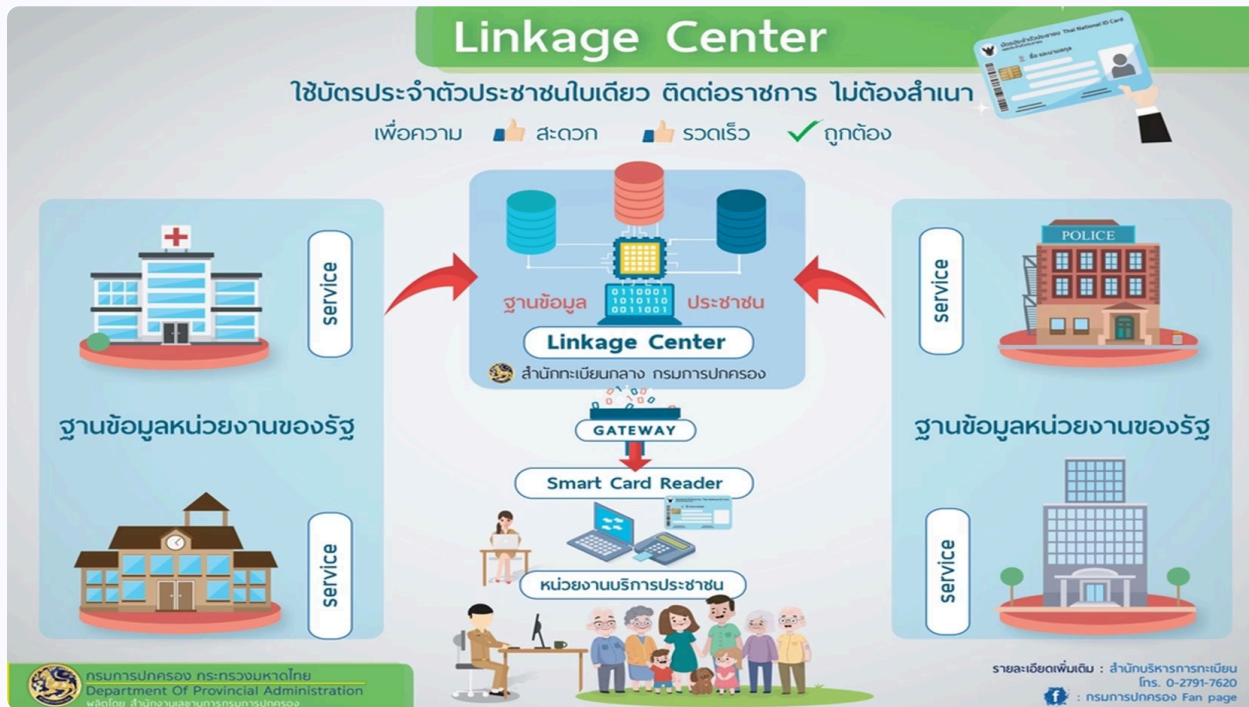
Linkage Center

ใช้บัตรประจำตัวประชาชนใบเดียว ติดต่อราชการ ไม่ต้องสำเนา

เพื่อความ สะดวก รวดเร็ว ถูกต้อง

service

service

ฐานข้อมูลหน่วยงานของรัฐ

ฐานข้อมูล ประชาชน

0110001
1010110
0011001

Linkage Center

สำนักทะเบียนกลาง กรมการปกครอง

GATEWAY

Smart Card Reader

หน่วยงานบริการประชาชน

POLICE

service

service

ฐานข้อมูลหน่วยงานของรัฐ

กรมการปกครอง กระทรวงมหาดไทย
Department Of Provincial Administration
ผลิตโดย สำนักงานเลขานุการกรมการปกครอง

รายละเอียดเพิ่มเติม : สำนักบริหารการทะเบียน
โทร. 0-2791-7620
: กรมการปกครอง Fan page